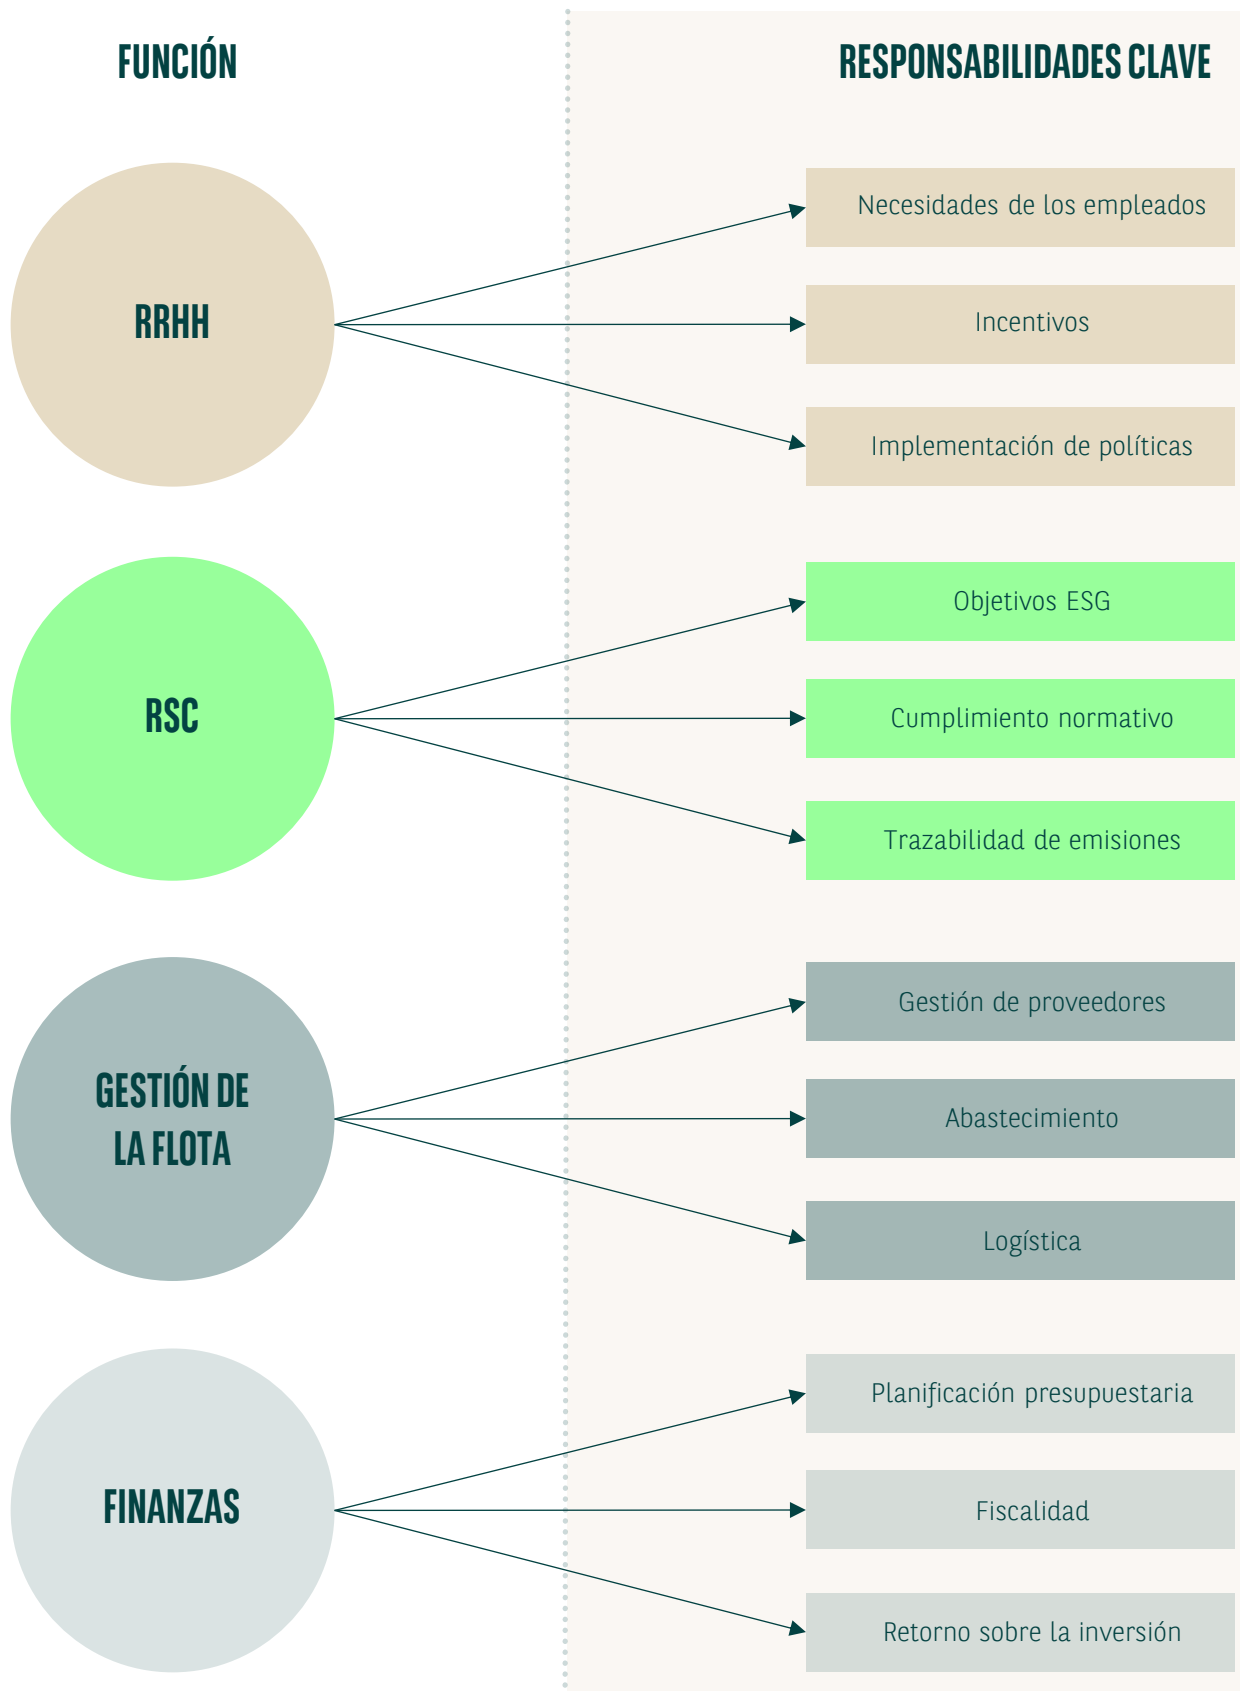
FUNCIÓN

RESPONSABILIDADES CLAVE

RRHH

Necesidades de los empleados

Incentivos

Implementación de políticas

RSC

Objetivos ESG

Cumplimiento normativo

Trazabilidad de emisiones

GESTIÓN DE LA FLOTA

Gestión de proveedores

Abastecimiento

Logística

FINANZAS

Planificación presupuestaria

Fiscalidad

Retorno sobre la inversión